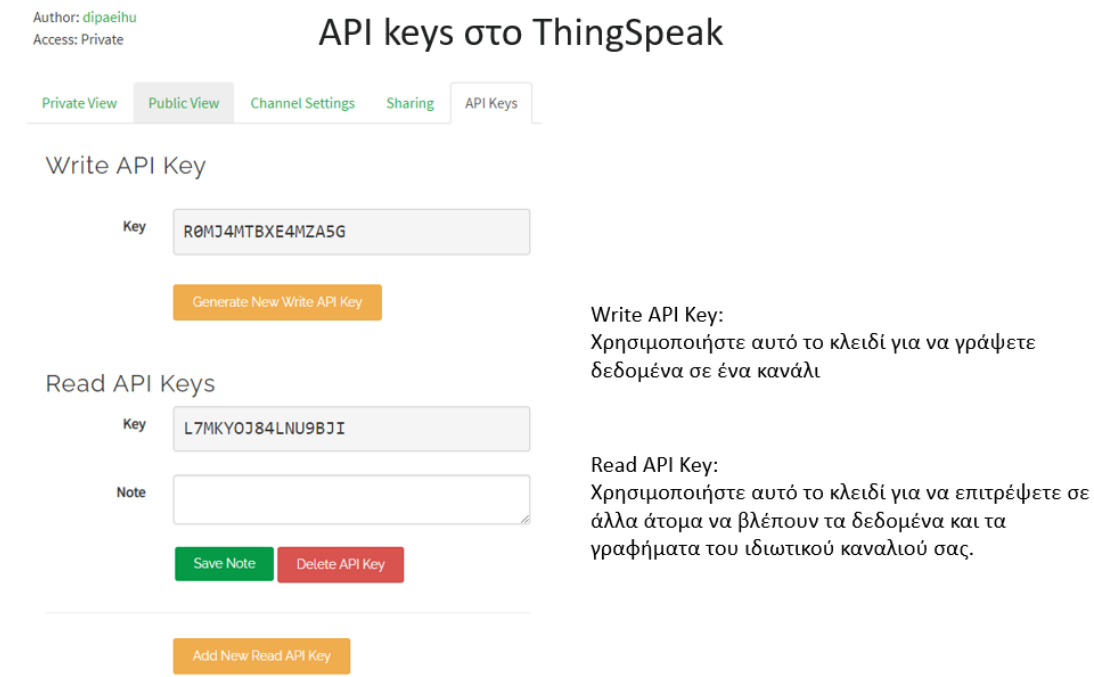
Author: dipaeihu
Access: Private

API keys στο ThingSpeak

Private View | Public View | Channel Settings | Sharing | API Keys

Write API Key

Key R0MJ4MTBXE4MZA5G

Generate New Write API Key

Read API Keys

Key L7MKYOJ84LNU9BJI

Note

Save Note | Delete API Key

Add New Read API Key

Write API Key:
Χρησιμοποιήστε αυτό το κλειδί για να γράψετε δεδομένα σε ένα κανάλι

Read API Key:
Χρησιμοποιήστε αυτό το κλειδί για να επιτρέψετε σε άλλα άτομα να βλέπουν τα δεδομένα και τα γραφήματα του ιδιωτικού καναλιού σας.